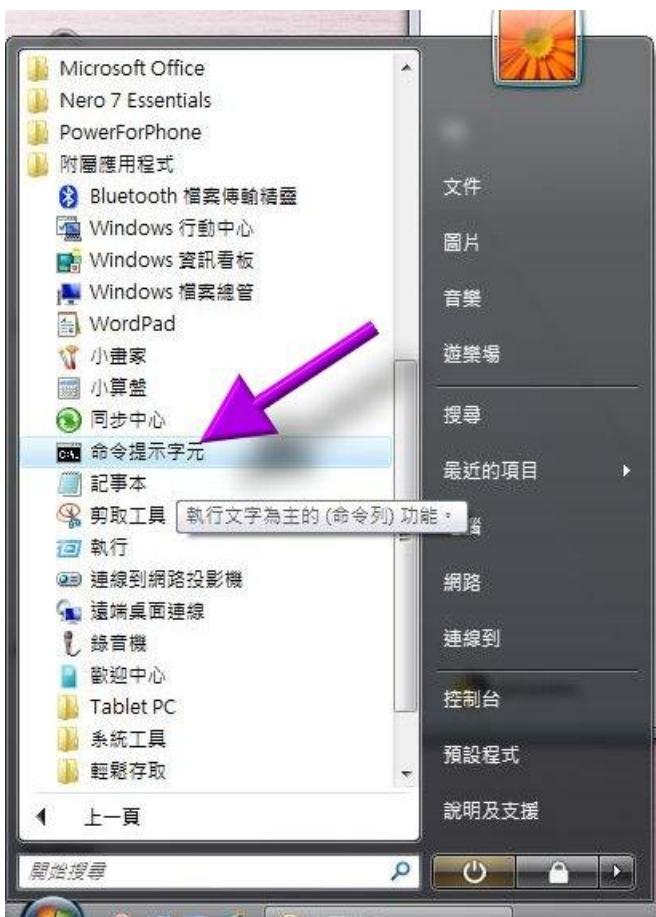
Microsoft Office
Nero 7 Essentials
PowerForPhone
附屬應用程式
Bluetooth 檔案傳輸精靈
Windows 行動中心
Windows 資訊看板
Windows 檔案總管
WordPad
小畫家
小算盤
同步中心
命令提示字元
記事本
剪取工具
執行文字為主的 (命令列) 功能。
執行
連線到網路投影機
遠端桌面連線
錄音機
歡迎中心
Tablet PC
系統工具
輕鬆存取
上一頁
開始搜尋

文件
圖片
音樂
遊樂場
搜尋
最近的項目
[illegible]腦
網路
連線到
控制台
預設程式
說明及支援